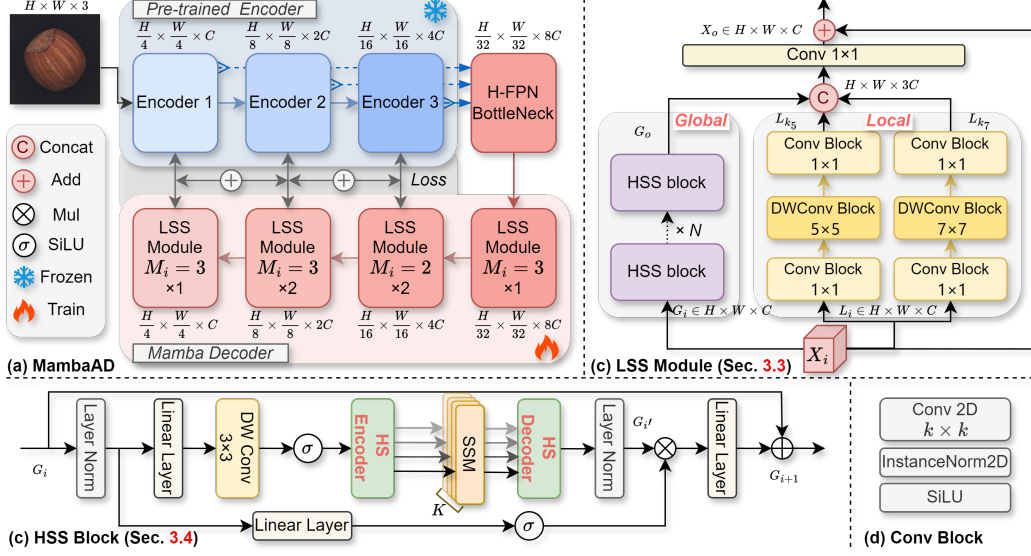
$H \times W \times 3$

Pre-trained Encoder

$\frac{H}{4} \times \frac{W}{4} \times C$ $\frac{H}{8} \times \frac{W}{8} \times 2C$ $\frac{H}{16} \times \frac{W}{16} \times 4C$ $\frac{H}{32} \times \frac{W}{32} \times 8C$

Encoder 1 Encoder 2 Encoder 3 H-FPN BottleNeck

C Concat
Add
Mul
$\sigma$ SiLU
Frozen
Train

Loss

LSS Module $M_i = 3$ ×1
LSS Module $M_i = 3$ ×2
LSS Module $M_i = 2$ ×2
LSS Module $M_i = 3$ ×1

$\frac{H}{4} \times \frac{W}{4} \times C$ $\frac{H}{8} \times \frac{W}{8} \times 2C$ $\frac{H}{16} \times \frac{W}{16} \times 4C$ $\frac{H}{32} \times \frac{W}{32} \times 8C$

Mamba Decoder

(a) MambaAD

$X_o \in H \times W \times C$

Conv 1×1

$H \times W \times 3C$

C

$G_o$ Global Local $L_{k_5}$ $L_{k_7}$

HSS block

× $N$

HSS block

Conv Block 1×1
DWConv Block 5×5
Conv Block 1×1

Conv Block 1×1
DWConv Block 7×7
Conv Block 1×1

$G_i \in H \times W \times C$ $L_i \in H \times W \times C$

$X_i$

(c) LSS Module (Sec. 3.3)

$G_i$ Layer Norm Linear Layer DW Conv 3×3 $\sigma$ HS Encoder SSM HS Decoder Layer Norm $G_i\prime$ Linear Layer $G_{i+1}$

$K$

Linear Layer $\sigma$

(c) HSS Block (Sec. 3.4)

Conv 2D $k \times k$
InstanceNorm2D
SiLU

(d) Conv Block